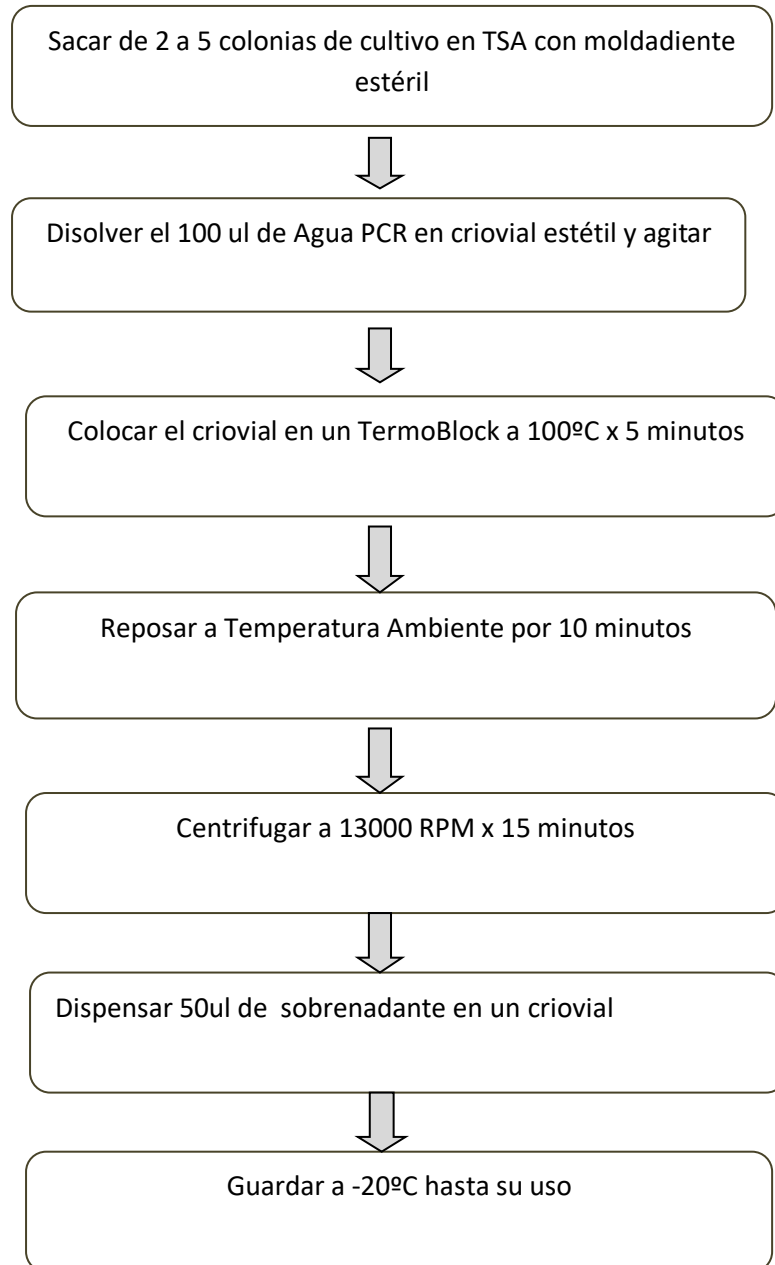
Sacar de 2 a 5 colonias de cultivo en TSA con moldadiente estéril

Disolver el 100 ul de Agua PCR en criovial estétil y agitar

Colocar el criovial en un TermoBlock a 100ºC x 5 minutos

Reposar a Temperatura Ambiente por 10 minutos

Centrifugar a 13000 RPM x 15 minutos

Dispensar 50ul de sobrenadante en un criovial

Guardar a -20ºC hasta su uso